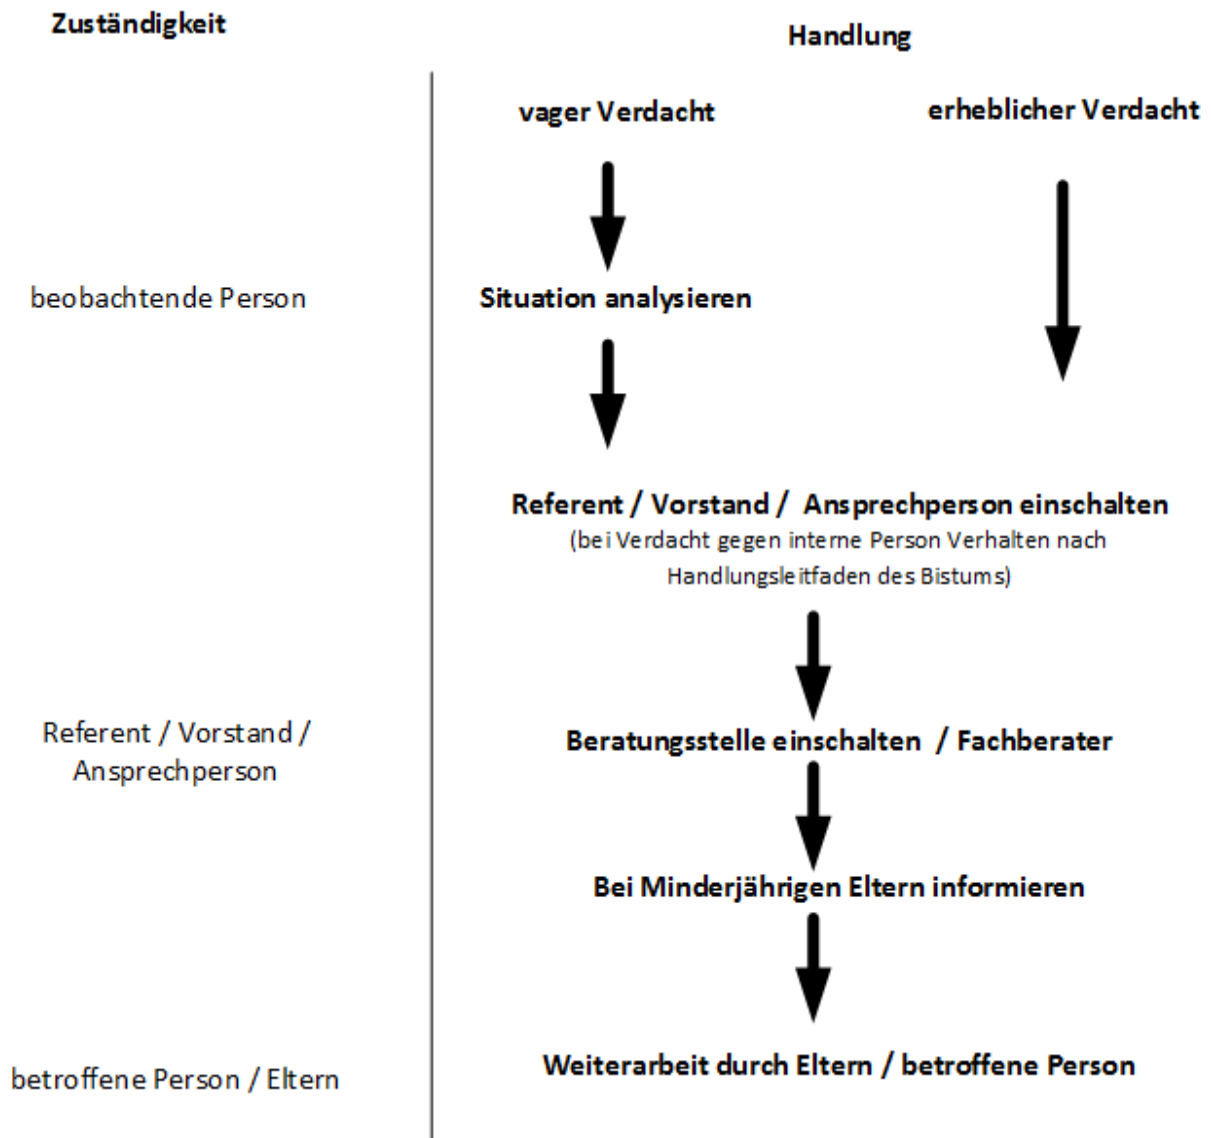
Zuständigkeit

Handlung

vager Verdacht

erheblicher Verdacht

beobachtende Person

Situation analysieren

Referent / Vorstand / Ansprechperson einschalten
(bei Verdacht gegen interne Person Verhalten nach Handlungsleitfaden des Bistums)

Referent / Vorstand / Ansprechperson

Beratungsstelle einschalten / Fachberater

Bei Minderjährigen Eltern informieren

betroffene Person / Eltern

Weiterarbeit durch Eltern / betroffene Person